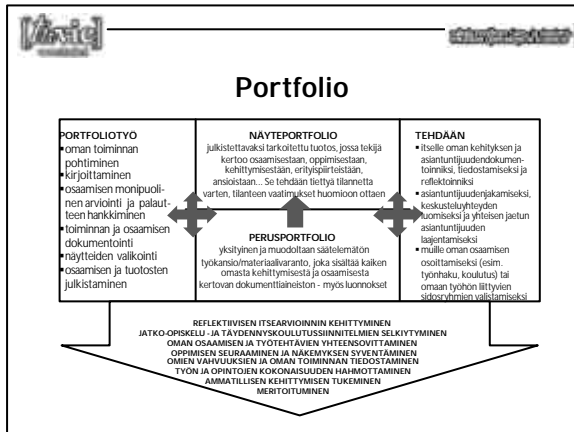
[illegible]

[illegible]

Portfolio

PORTFOLIOTYÖ
- oman toiminnan pohtiminen
- kirjoittaminen
- osaamisen monipuolinen arviointi ja palautteen hankkiminen
- toiminnan ja osaamisen dokumentointi
- näytteiden valikointi
- osaamisen ja tuotosten julkistaminen

NÄYTEPORTFOLIO
julkistettavaksi tarkoitettu tuotos, jossa tekijä kertoo osaamisestaan, oppimisestaan, kehittymisestään, erityispiirteistään, ansioistaan... Se tehdään tiettyä tilannetta varten, tilanteen vaatimukset huomioon ottaen

PERUSPORTFOLIO
yksityinen ja muodoltaan säätelemätön työkansio/materiaalivaranto, joka sisältää kaiken omasta kehittymisestä ja osaamisesta kertovan dokumenttiaineiston - myös luonnokset

TEHDÄÄN
- itselle oman kehityksen ja asiantuntijuudendokumentoinniksi, tiedostamiseksi ja reflektoinniksi
- asiantuntijuudenjakamiseksi, keskusteluyhteyden luomiseksi ja yhteisen jaetun asiantuntijuuden laajentamiseksi
- muille oman osaamisen osoittamiseksi (esim. työnhaku, koulutus) tai omaan työhön liittyvien sidosryhmien valistamiseksi

REFLEKTIIVISEN ITSEARVIOINNIN KEHITTYMINEN
JATKO-OPISKELU - JA TÄYDENNYSKOULUTUSSIINNITELMIEN SELKIYTYMINEN
OMAN OSAAMISEN JA TYÖTEHTÄVIEN YHTEENSOVITTAMINEN
OPPIMISEN SEURAAMINEN JA NÄKEMYKSEN SYVENTÄMINEN
OMIEN VAHVUUKSIEN JA OMAN TOIMINNAN TIEDOSTAMINEN
TYÖN JA OPINTOJEN KOKONAISUUDEN HAHMOTTAMINEN
AMMATILLISEN KEHITTYMISEN TUKEMINEN
MERITOITUMINEN